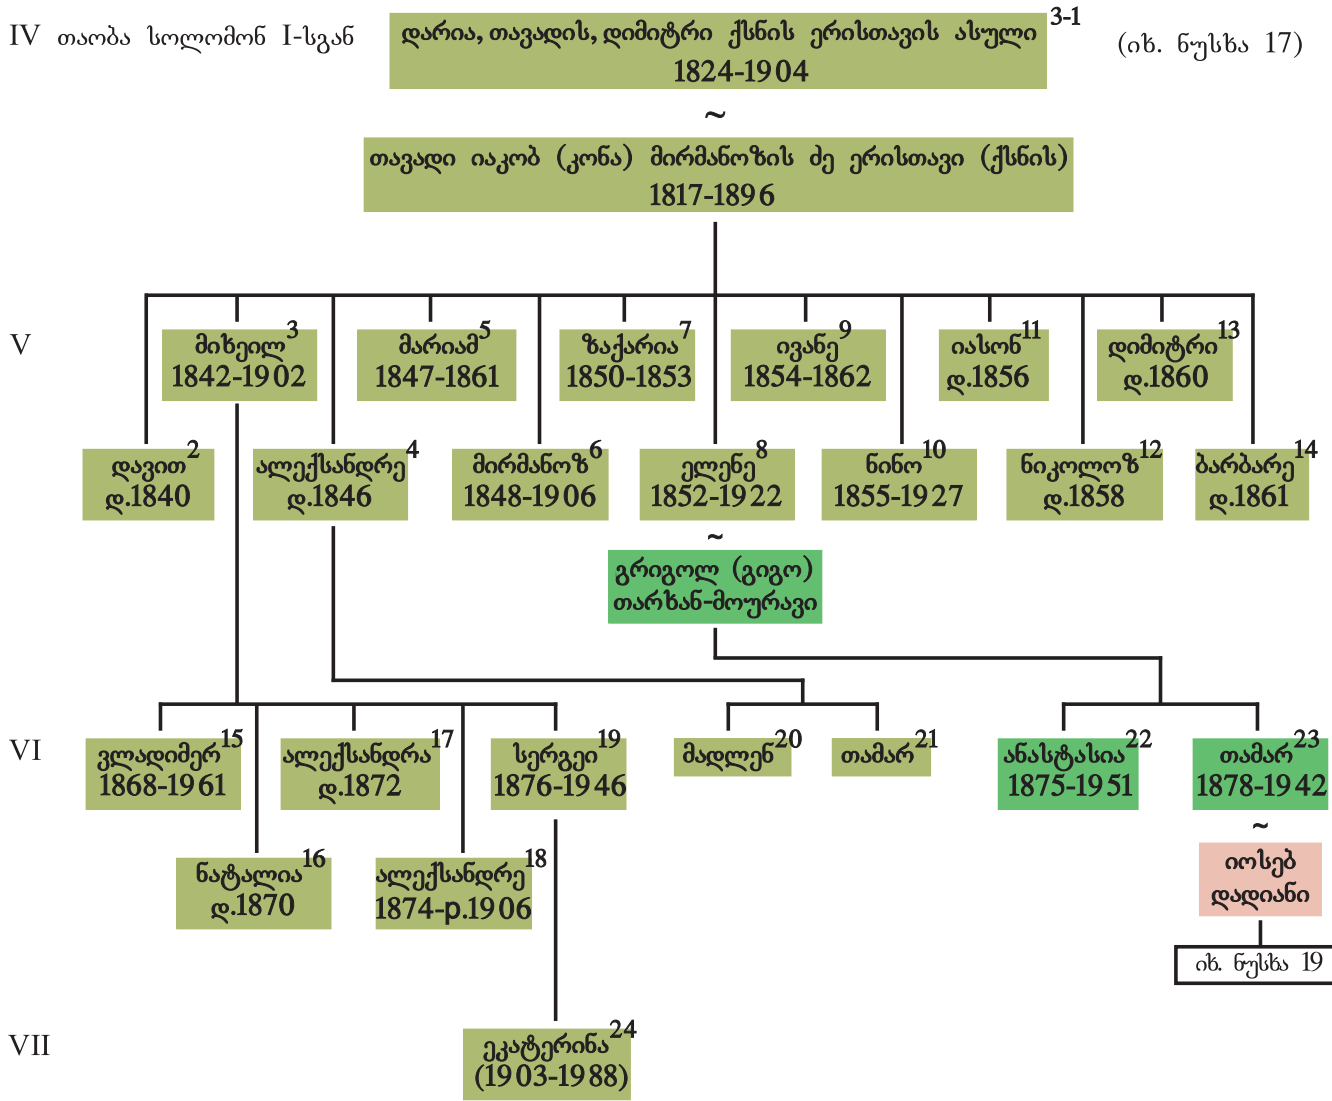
IV თაობა სოლომონ I-სგან

დარია, თავადის, დიმიტრი ქსნის ერისთავის ასული 3-1
1824-1904

(იხ. ნუსხა 17)

~

თავადი იაკობ (კონა) მირმანოზის ძე ერისთავი (ქსნის)
1817-1896

V

მიხეილ 3
1842-1902

მარიამ 5
1847-1861

ზაქარია 7
1850-1853

ივანე 9
1854-1862

იასონ 11
დ.1856

დიმიტრი 13
დ.1860

დავით 2
დ.1840

ალექსანდრე 4
დ.1846

მირმანოზ 6
1848-1906

ელენე 8
1852-1922

ნინო 10
1855-1927

ნიკოლოზ 12
დ.1858

ბარბარე 14
დ.1861

~

გრიგოლ (გიგო)
თარხან-მოურავი

VI

ვლადიმერ 15
1868-1961

ალექსანდრა 17
დ.1872

სერგეი 19
1876-1946

მადლენ 20

თამარ 21

ანასტასია 22
1875-1951

თამარ 23
1878-1942

ნატალია 16
დ.1870

ალექსანდრე 18
1874-р.1906

~

იოსებ
დადიანი

იხ. ნუსხა 19

VII

ეკატერინა 24
(1903-1988)